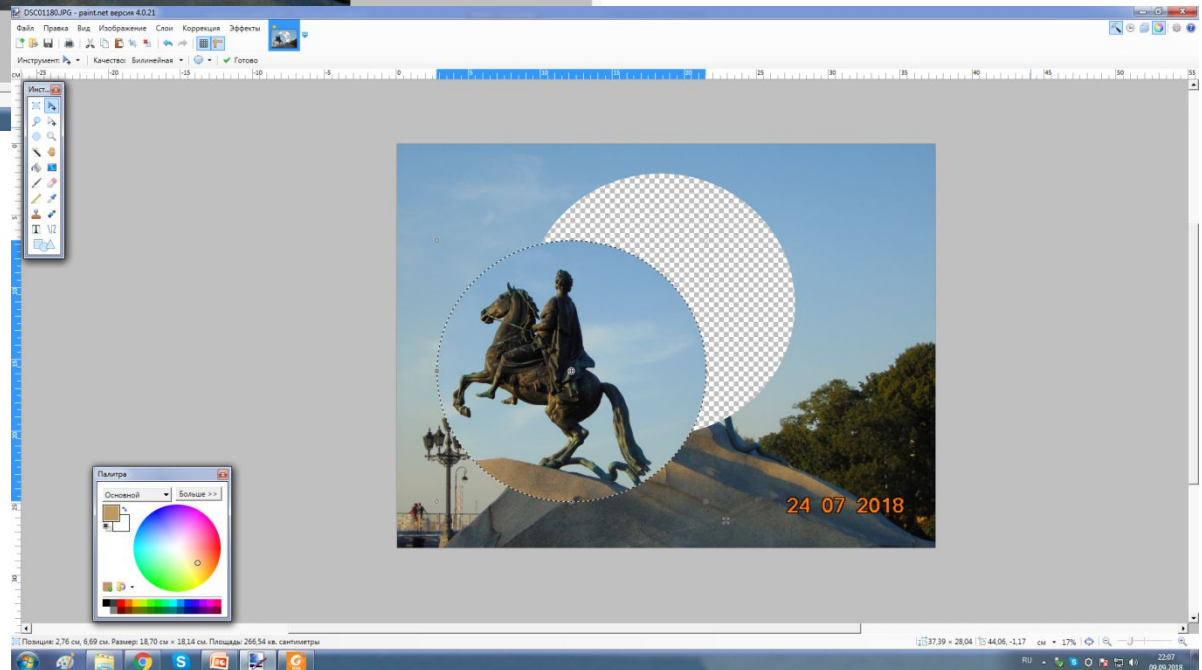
DSC01180.JPG - paint.net версия 4.0.21

Файл Правка Вид Изображение Слои Коррекция Эффекты

Инструмент: Качество: Билинейная Готово

см -25 -20 -15 -10 -5 0 5 10 15 20 25 30 35 40 45 50 55

Инст...

Палитра

Основной Больше >>

24 07 2018

Позиция: 2,76 см, 6,69 см. Размер: 18,70 см × 18,14 см. Площадь: 266,54 кв. сантиметры

37,39 × 28,04 44,06, -1,17 см 17%

RU 22:07 09.09.2018